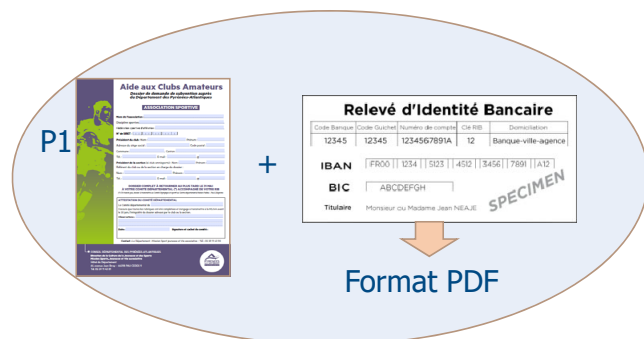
P1

Aide aux Clubs Amateurs

Dossier de demande de subvention auprès du Département des Pyrénées-Atlantiques

ASSOCIATION SPORTIVE

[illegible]

+

Relevé d'Identité Bancaire

| Code Banque | Code Guichet | Numéro de compte | Clé RIB | Domiciliation |
|---|---|---|---|---|
| 12345 | 12345 | 1234567891A | 12 | Banque-ville-agence |

IBAN FR00 1234 5123 4512 3456 7891 A12

BIC ABCDEFGH

Titulaire Monsieur ou Madame Jean NEAJE

SPECIMEN

Format PDF